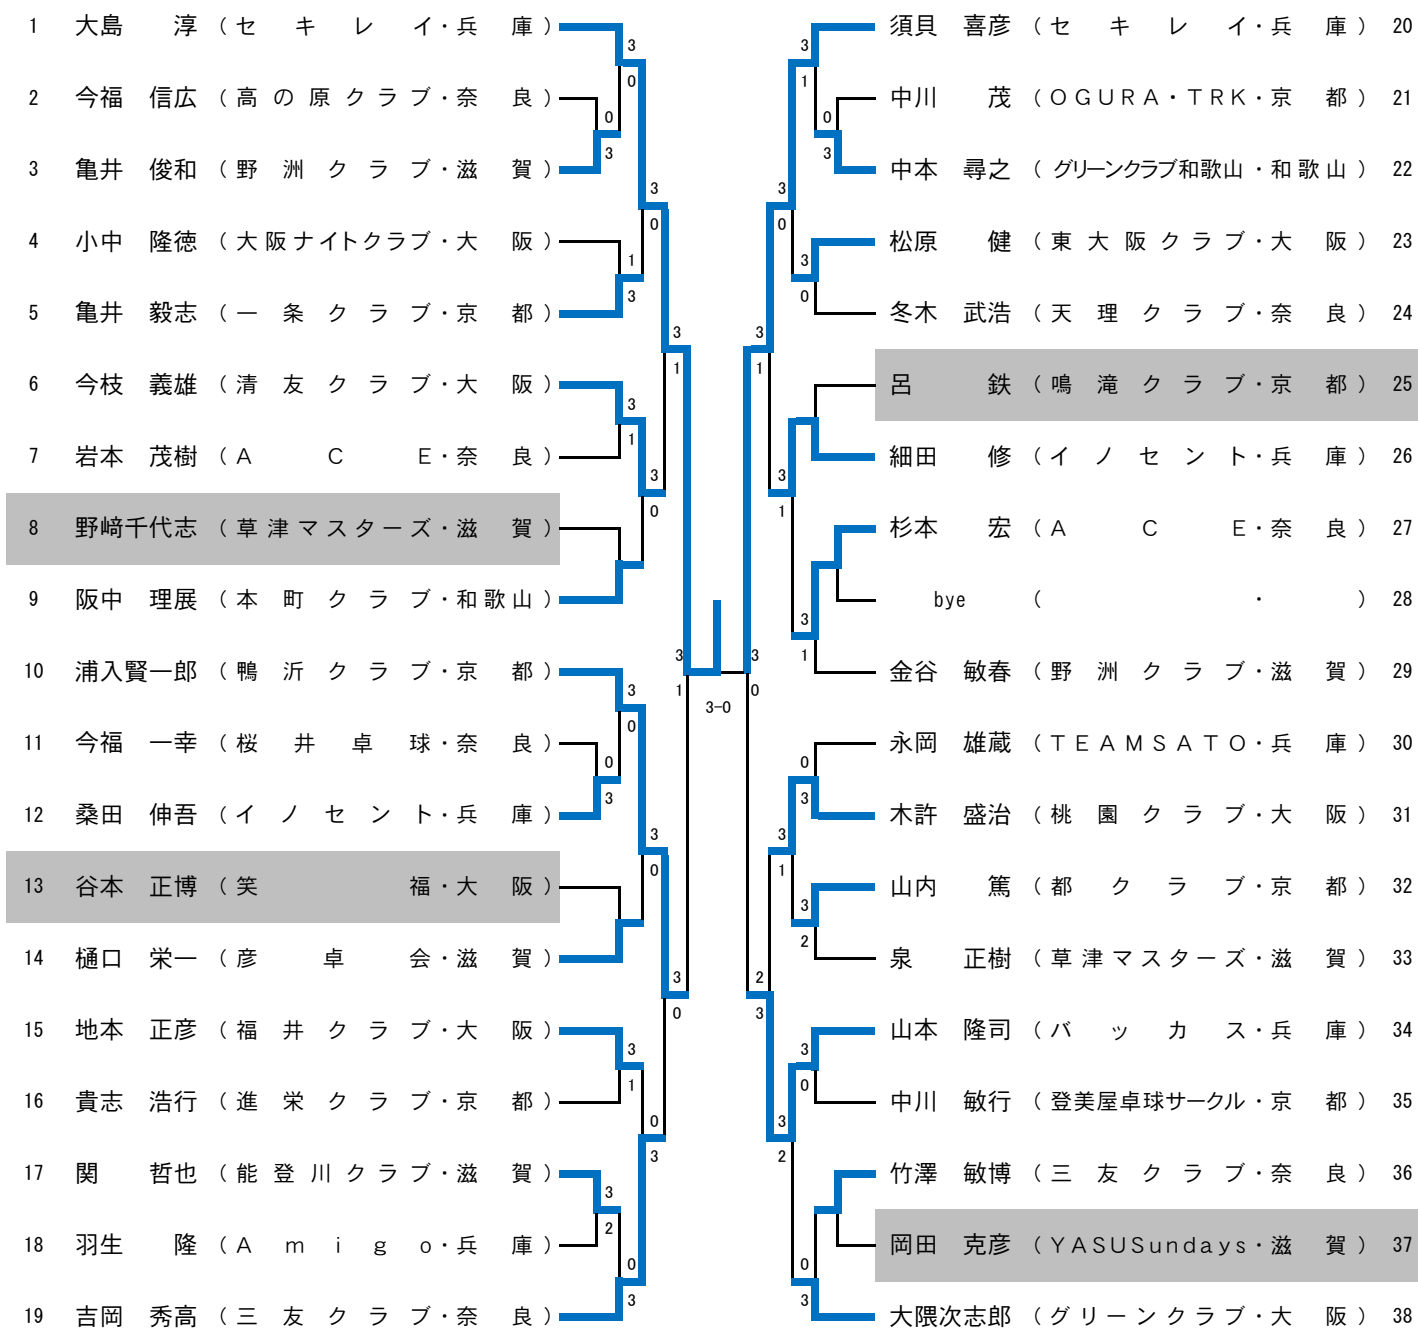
1 大島 淳（セキレイ・兵庫）
2 今福 信広（高の原クラブ・奈良）
3 亀井 俊和（野洲クラブ・滋賀）
4 小中 隆徳（大阪ナイトクラブ・大阪）
5 亀井 毅志（一条クラブ・京都）
6 今枝 義雄（清友クラブ・大阪）
7 岩本 茂樹（ACE・奈良）
8 野﨑千代志（草津マスターズ・滋賀）
9 阪中 理展（本町クラブ・和歌山）
10 浦入賢一郎（鴨沂クラブ・京都）
11 今福 一幸（桜井卓球・奈良）
12 桑田 伸吾（イノセント・兵庫）
13 谷本 正博（笑福・大阪）
14 樋口 栄一（彦卓会・滋賀）
15 地本 正彦（福井クラブ・大阪）
16 貴志 浩行（進栄クラブ・京都）
17 関 哲也（能登川クラブ・滋賀）
18 羽生 隆（Amigo・兵庫）
19 吉岡 秀高（三友クラブ・奈良）

3 0 0 3 3 0 1 3 3 1 3 0 3 1 3 0 3 0 0 3 3 0 3 0 3 1 0 3 3 2 0 3

3 1 3-0 3 0

須貝 喜彦（セキレイ・兵庫） 20
中川 茂（OGURA・TRK・京都） 21
中本 尋之（グリーンクラブ和歌山・和歌山） 22
松原 健（東大阪クラブ・大阪） 23
冬木 武浩（天理クラブ・奈良） 24
呂 鉄（鳴滝クラブ・京都） 25
細田 修（イノセント・兵庫） 26
杉本 宏（ACE・奈良） 27
bye（・） 28
金谷 敏春（野洲クラブ・滋賀） 29
永岡 雄蔵（TEAMSATO・兵庫） 30
木許 盛治（桃園クラブ・大阪） 31
山内 篤（都クラブ・京都） 32
泉 正樹（草津マスターズ・滋賀） 33
山本 隆司（バッカス・兵庫） 34
中川 敏行（登美屋卓球サークル・京都） 35
竹澤 敏博（三友クラブ・奈良） 36
岡田 克彦（YASUSundays・滋賀） 37
大隈次志郎（グリーンクラブ・大阪） 38

3 1 0 3 3 0 3 0 3 1 3 1 3 1 0 3 3 1 3 2 2 3 3 0 3 2 0 3